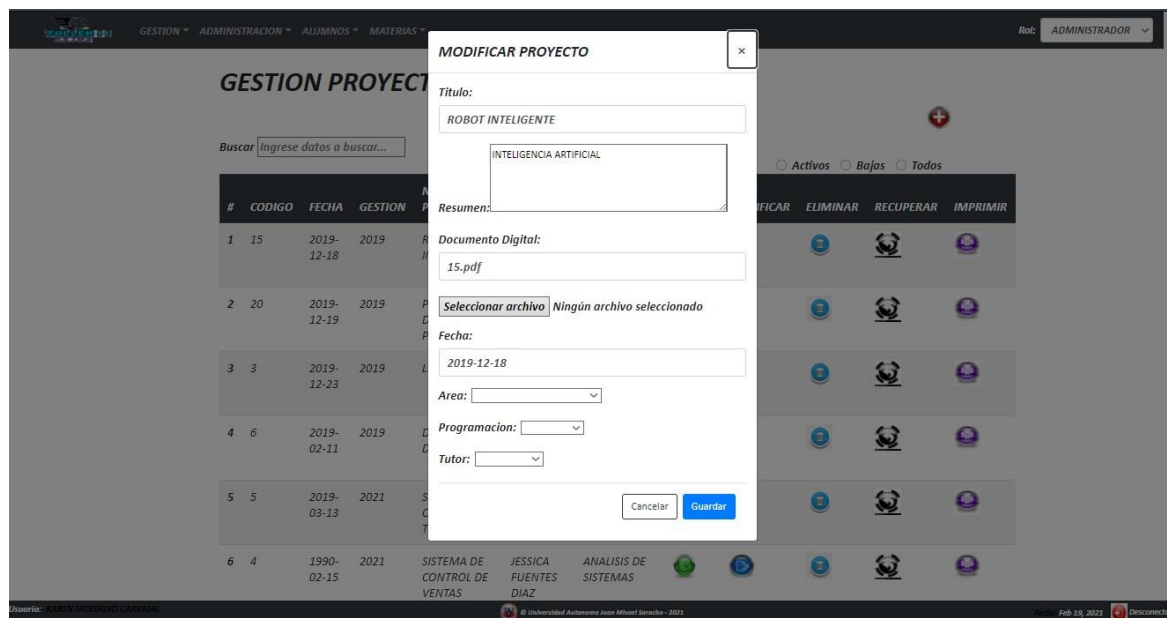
GESTION ▾ ADMINISTRACION ▾ ALUMNOS ▾ MATERIAS ▾

Rol: ADMINISTRADOR

GESTION PROYECT

Buscar Ingrese datos a buscar...

Activos Bajas Todos

| # | CODIGO | FECHA | GESTION | | | | | IFICAR | ELIMINAR | RECUPERAR | IMPRIMIR |
|---|---|---|---|---|---|---|---|---|---|---|---|
| 1 | 15 | 2019-12-18 | 2019 | R I | | | | | | | |
| 2 | 20 | 2019-12-19 | 2019 | P D P | | | | | | | |
| 3 | 3 | 2019-12-23 | 2019 | L | | | | | | | |
| 4 | 6 | 2019-02-11 | 2019 | D D | | | | | | | |
| 5 | 5 | 2019-03-13 | 2021 | S C T | | | | | | | |
| 6 | 4 | 1990-02-15 | 2021 | SISTEMA DE CONTROL DE VENTAS | JESSICA FUENTES DIAZ | ANALISIS DE SISTEMAS | | | | | |

MODIFICAR PROYECTO

×

Titulo:

ROBOT INTELIGENTE

Resumen: INTELIGENCIA ARTIFICIAL

Documento Digital:

15.pdf

Seleccionar archivo Ningún archivo seleccionado

Fecha:

2019-12-18

Area:

Programacion:

Tutor:

Cancelar Guardar

Usuario: KAREN MOLTALVO CARVAJAL

© Universidad Autonoma Juan Misael Saracho - 2021

Fecha: Feb 19, 2021 Desconect